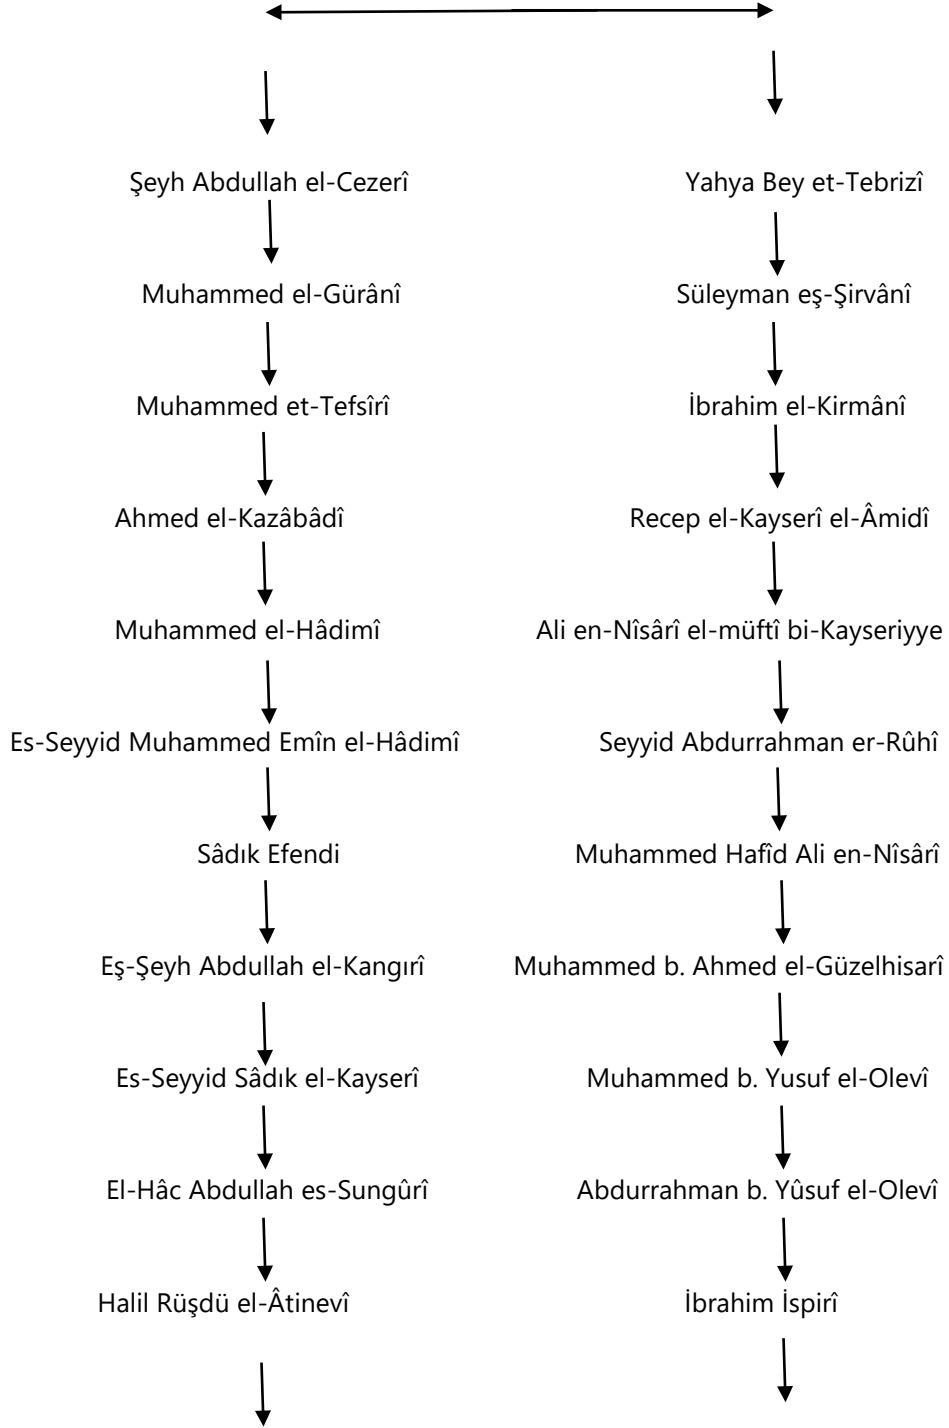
Şeyh Abdullah el-Cezerî

Muhammed el-Gürânî

Muhammed et-Tefsîrî

Ahmed el-Kazâbâdî

Muhammed el-Hâdimî

Es-Seyyid Muhammed Emîn el-Hâdimî

Sâdık Efendi

Eş-Şeyh Abdullah el-Kangırî

Es-Seyyid Sâdık el-Kayserî

El-Hâc Abdullah es-Sungûrî

Halil Rüşdü el-Âtinevî

Yahya Bey et-Tebrizî

Süleyman eş-Şirvânî

İbrahim el-Kirmânî

Recep el-Kayserî el-Âmidî

Ali en-Nîsârî el-müftî bi-Kayseriyye

Seyyid Abdurrahman er-Rûhî

Muhammed Hafîd Ali en-Nîsârî

Muhammed b. Ahmed el-Güzelhisarî

Muhammed b. Yusuf el-Olevî

Abdurrahman b. Yûsuf el-Olevî

İbrahim İspirî